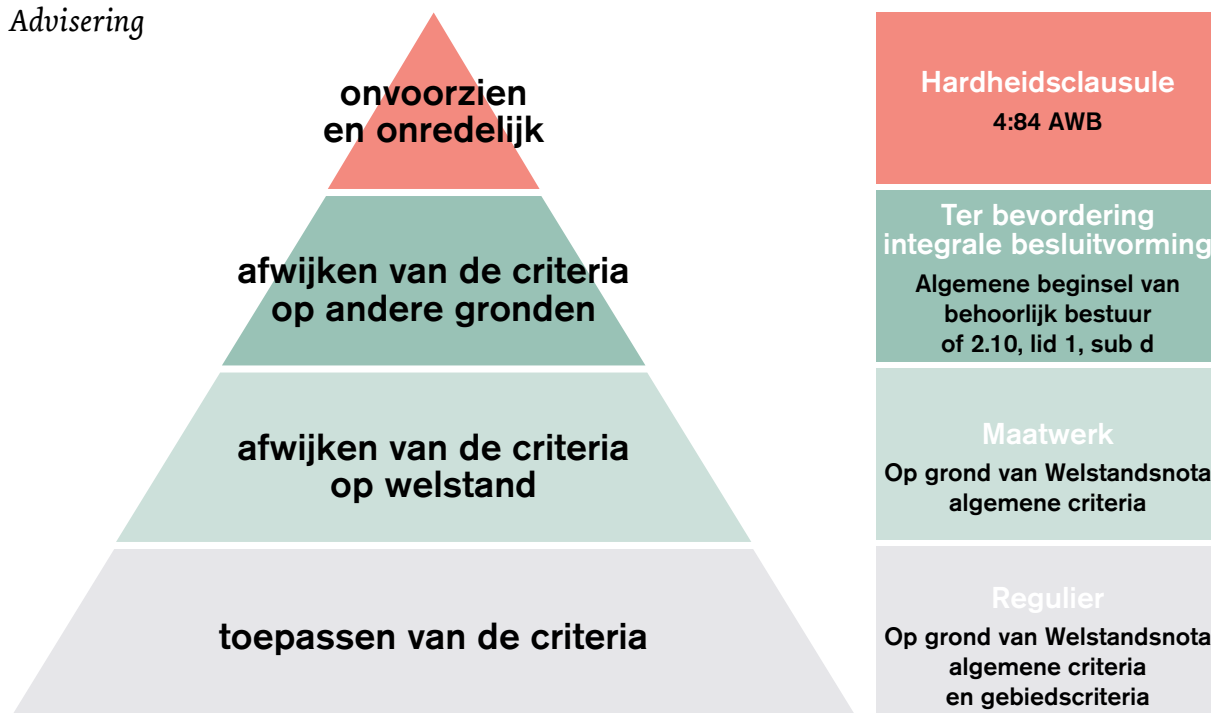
Advisering

onvoorzien en onredelijk

afwijken van de criteria op andere gronden

afwijken van de criteria op welstand

toepassen van de criteria

Hardheidsclausule
4:84 AWB

Ter bevordering integrale besluitvorming
Algemene beginsel van behoorlijk bestuur of 2.10, lid 1, sub d

Maatwerk
Op grond van Welstandsnota algemene criteria

Regulier
Op grond van Welstandsnota algemene criteria en gebiedscriteria